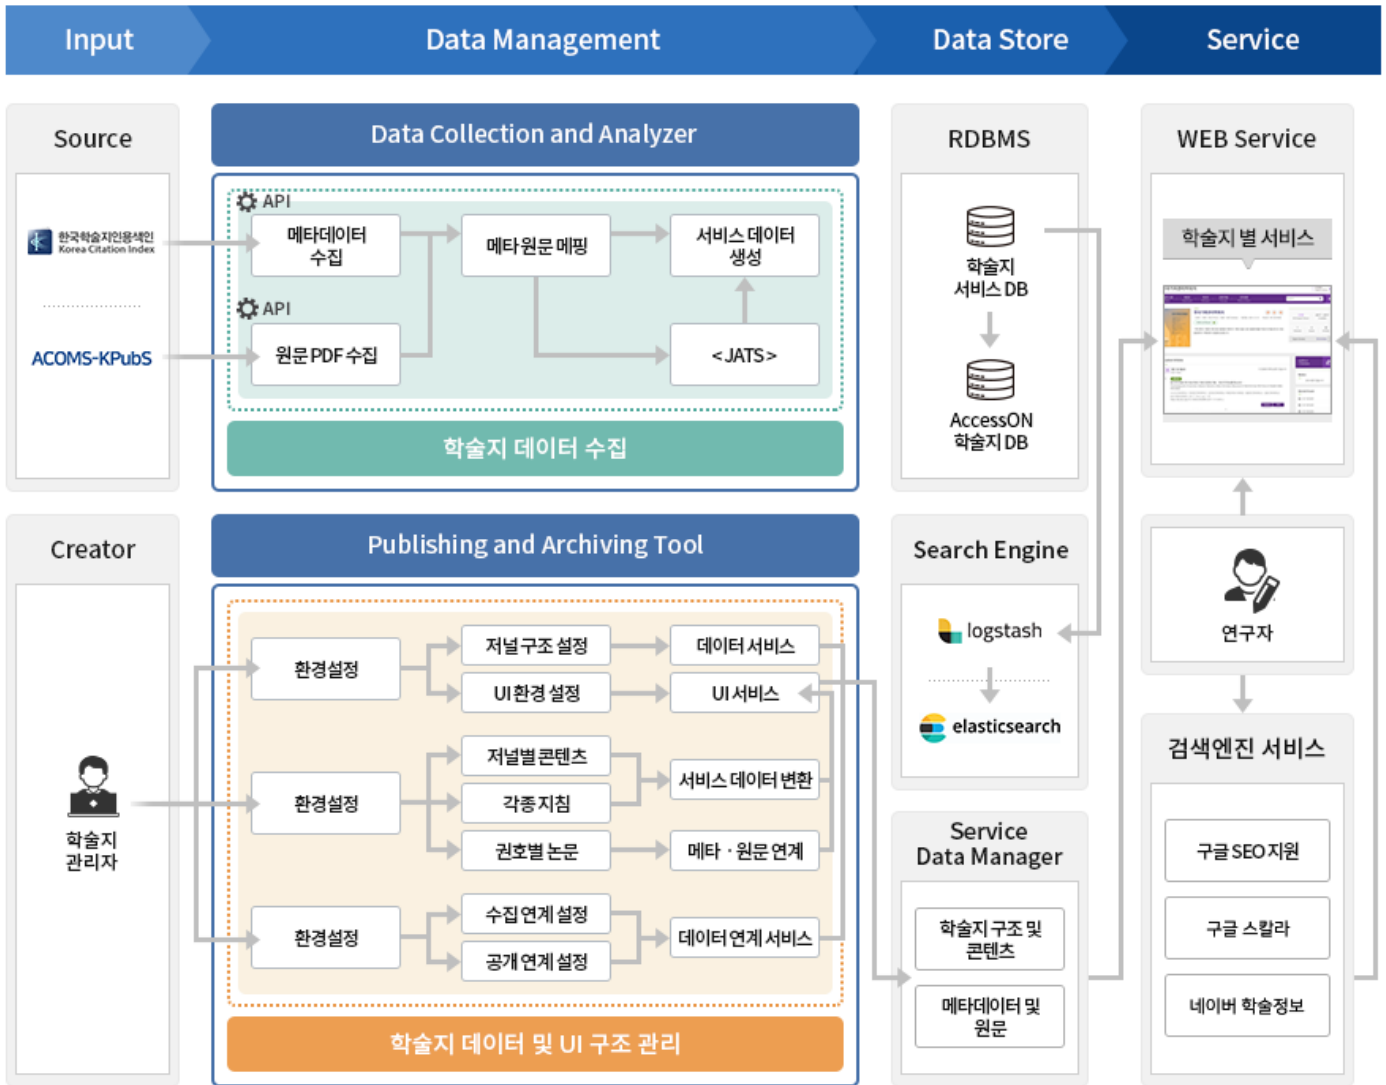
Input

Data Management

Data Store

Service

Source

한국학술지인용색인 Korea Citation Index

ACOMS-KPubS

Data Collection and Analyzer

API

메타데이터 수집

메타 원문 메핑

서비스 데이터 생성

API

원문 PDF 수집

< JATS >

학술지 데이터 수집

RDBMS

학술지 서비스 DB

AccessON 학술지 DB

WEB Service

학술지 별 서비스

Creator

학술지 관리자

Publishing and Archiving Tool

환경설정

저널 구조 설정

데이터 서비스

UI 환경 설정

UI 서비스

환경설정

저널별 콘텐츠

서비스 데이터 변환

각종 지침

권호별 논문

메타 · 원문 연계

환경설정

수집 연계 설정

데이터 연계 서비스

공개 연계 설정

학술지 데이터 및 UI 구조 관리

Search Engine

logstash

elasticsearch

Service Data Manager

학술지 구조 및 콘텐츠

메타데이터 및 원문

연구자

검색엔진 서비스

구글 SEO 지원

구글 스칼라

네이버 학술정보